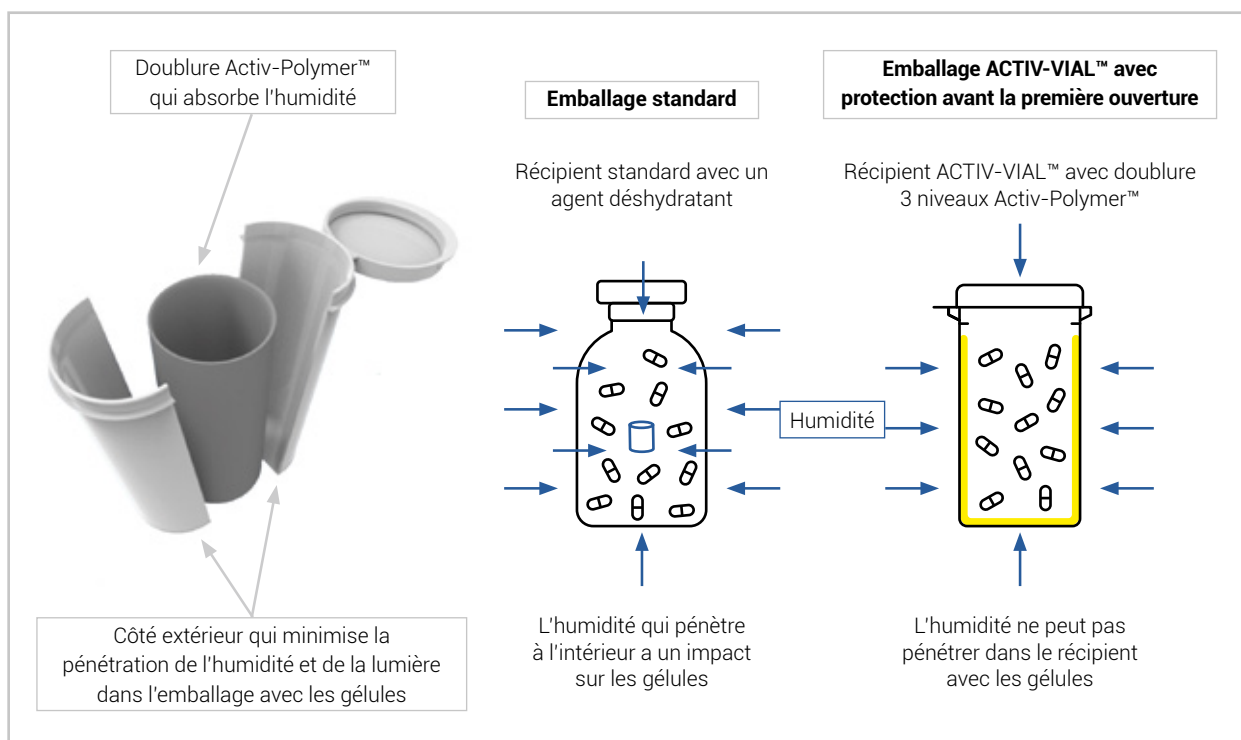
Doublure Activ-Polymer™ qui absorbe l'humidité

Emballage standard

Emballage ACTIV-VIAL™ avec protection avant la première ouverture

Récipient standard avec un agent déshydratant

Récipient ACTIV-VIAL™ avec doublure 3 niveaux Activ-Polymer™

Humidité

Côté extérieur qui minimise la pénétration de l'humidité et de la lumière dans l'emballage avec les gélules

L'humidité qui pénètre à l'intérieur a un impact sur les gélules

L'humidité ne peut pas pénétrer dans le récipient avec les gélules